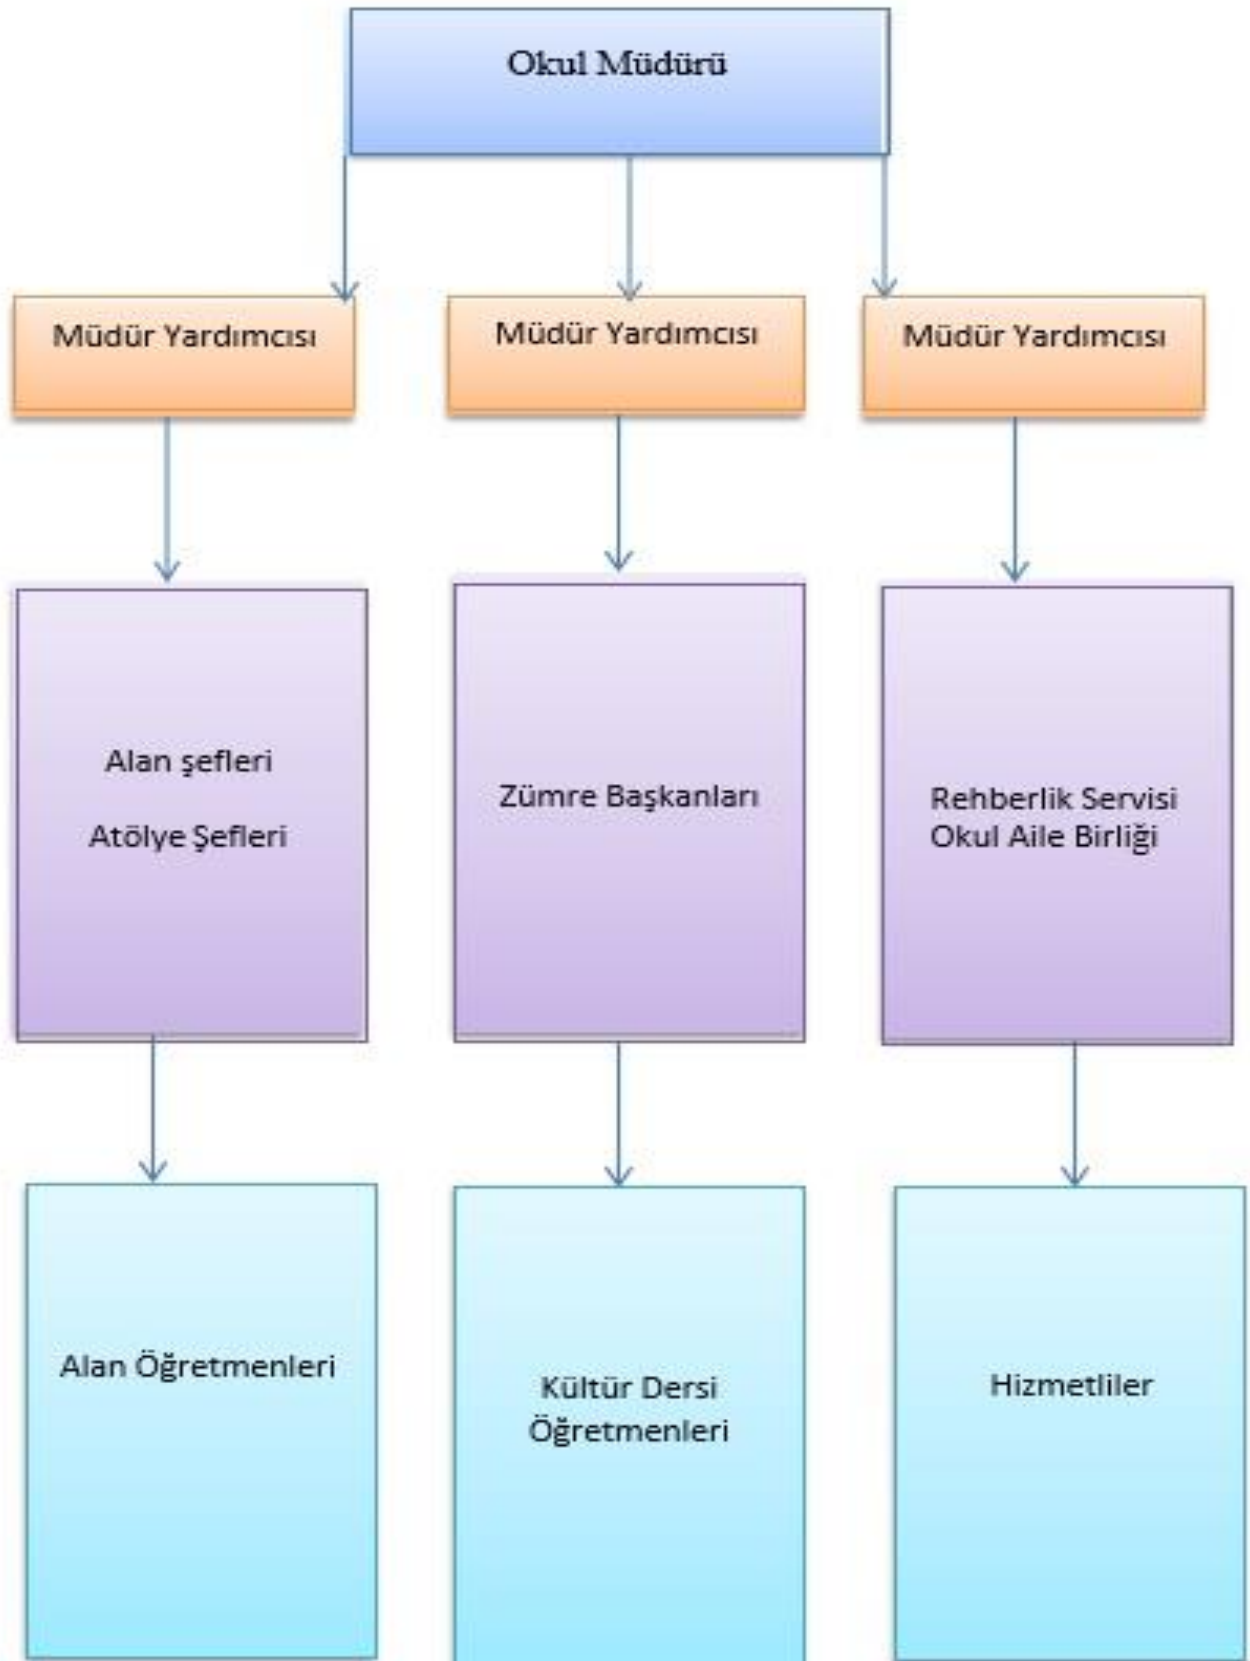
Okul Müdürü

Müdür Yardımcısı

Müdür Yardımcısı

Müdür Yardımcısı

Alan şefleri

Atölye Şefleri

Zümre Başkanları

Rehberlik Servisi
Okul Aile Birliği

Alan Öğretmenleri

Kültür Dersi Öğretmenleri

Hizmetliler